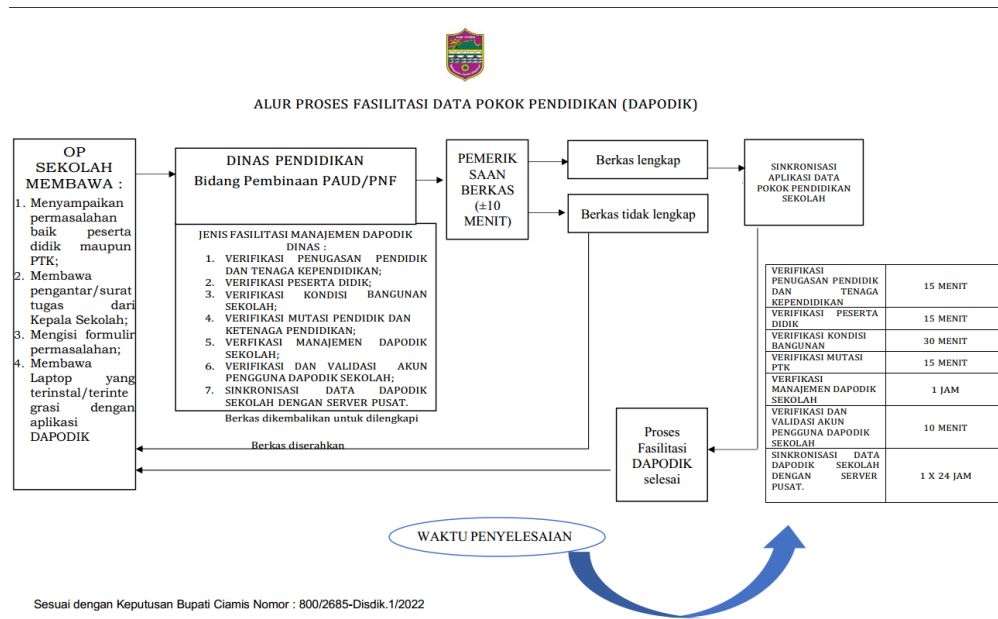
ALUR PROSES FASILITASI DATA POKOK PENDIDIKAN (DAPODIK)

OP SEKOLAH MEMBAWA :
1. Menyampaikan permasalahan baik peserta didik maupun PTK;
2. Membawa pengantar/surat tugas dari Kepala Sekolah;
3. Mengisi formulir permasalahan;
4. Membawa Laptop yang terinstal/terintegrasi dengan aplikasi DAPODIK

DINAS PENDIDIKAN
Bidang Pembinaan PAUD/PNF

JENIS FASILITASI MANAJEMEN DAPODIK DINAS :
1. VERIFIKASI PENUGASAN PENDIDIK DAN TENAGA KEPENDIDIKAN;
2. VERIFIKASI PESERTA DIDIK;
3. VERIFIKASI KONDISI BANGUNAN SEKOLAH;
4. VERIFIKASI MUTASI PENDIDIK DAN KETENAGA PENDIDIKAN;
5. VERFIKASI MANAJEMEN DAPODIK SEKOLAH;
6. VERIFIKASI DAN VALIDASI AKUN PENGGUNA DAPODIK SEKOLAH;
7. SINKRONISASI DATA DAPODIK SEKOLAH DENGAN SERVER PUSAT.

Berkas dikembalikan untuk dilengkapi

PEMERIKSAAN BERKAS (±10 MENIT)

Berkas lengkap

Berkas tidak lengkap

SINKRONISASI APLIKASI DATA POKOK PENDIDIKAN SEKOLAH

| VERIFIKASI PENUGASAN PENDIDIK DAN TENAGA KEPENDIDIKAN | 15 MENIT |
|---|---|
| VERIFIKASI PESERTA DIDIK | 15 MENIT |
| VERIFIKASI KONDISI BANGUNAN | 30 MENIT |
| VERIFIKASI MUTASI PTK | 15 MENIT |
| VERFIKASI MANAJEMEN DAPODIK SEKOLAH | 1 JAM |
| VERIFIKASI DAN VALIDASI AKUN PENGGUNA DAPODIK SEKOLAH | 10 MENIT |
| SINKRONISASI DATA DAPODIK SEKOLAH DENGAN SERVER PUSAT. | 1 X 24 JAM |

Berkas diserahkan

Proses Fasilitasi DAPODIK selesai

WAKTU PENYELESAIAN

Sesuai dengan Keputusan Bupati Ciamis Nomor : 800/2685-Disdik.1/2022